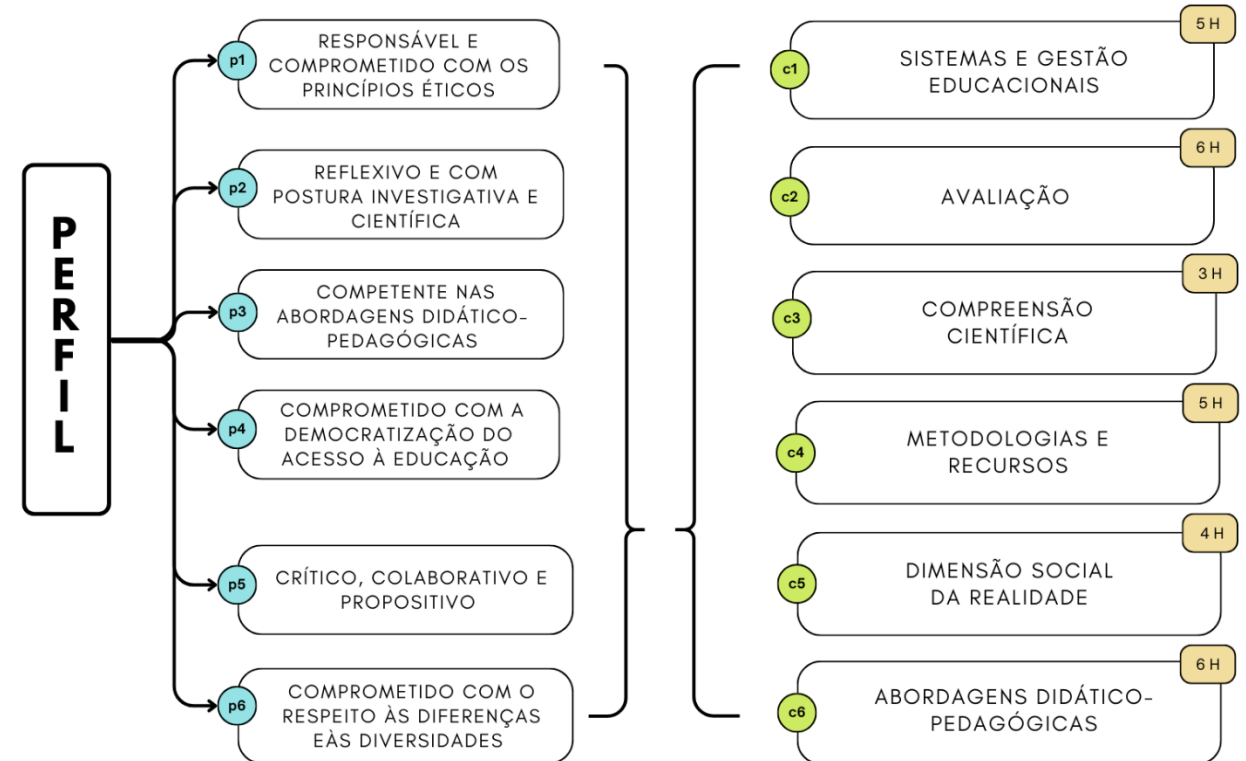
PERFIL

p1 RESPONSÁVEL E COMPROMETIDO COM OS PRINCÍPIOS ÉTICOS

p2 REFLEXIVO E COM POSTURA INVESTIGATIVA E CIENTÍFICA

p3 COMPETENTE NAS ABORDAGENS DIDÁTICO-PEDAGÓGICAS

p4 COMPROMETIDO COM A DEMOCRATIZAÇÃO DO ACESSO À EDUCAÇÃO

p5 CRÍTICO, COLABORATIVO E PROPOSITIVO

p6 COMPROMETIDO COM O RESPEITO ÀS DIFERENÇAS EÀS DIVERSIDADES

5 H
c1 SISTEMAS E GESTÃO EDUCACIONAIS

6 H
c2 AVALIAÇÃO

3 H
c3 COMPREENSÃO CIENTÍFICA

5 H
c4 METODOLOGIAS E RECURSOS

4 H
c5 DIMENSÃO SOCIAL DA REALIDADE

6 H
c6 ABORDAGENS DIDÁTICO-PEDAGÓGICAS